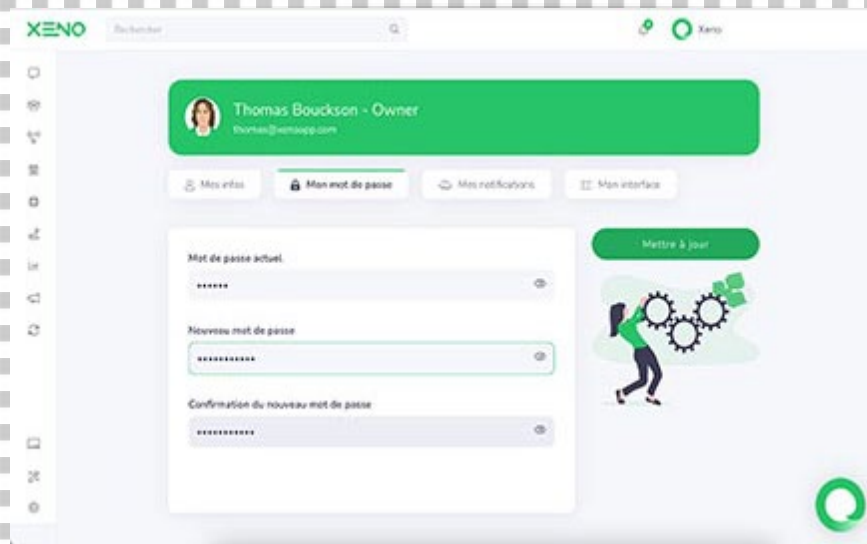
XENO

Rechercher

Xeno

Thomas Bouckson - Owner
thomas@xenoapp.com

Mes infos

Mon mot de passe

Mes notifications

Mon interface

Mot de passe actuel

••••••

Nouveau mot de passe

••••••••••••

Confirmation du nouveau mot de passe

••••••••••••

Mettre à jour